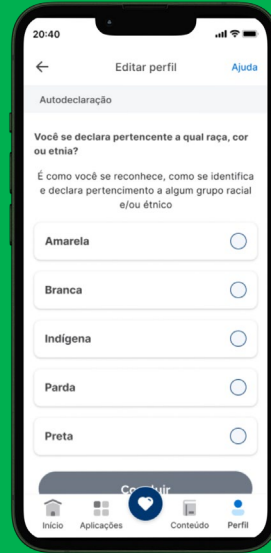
20:40

Editar perfil

Ajuda

Autodeclaração

Você se declara pertencente a qual raça, cor ou etnia?

É como você se reconhece, como se identifica e declara pertencimento a algum grupo racial e/ou étnico

Amarela

Branca

Indígena

Parda

Preta

Co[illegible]uir

Início

Aplicações

Conteúdo

Perfil